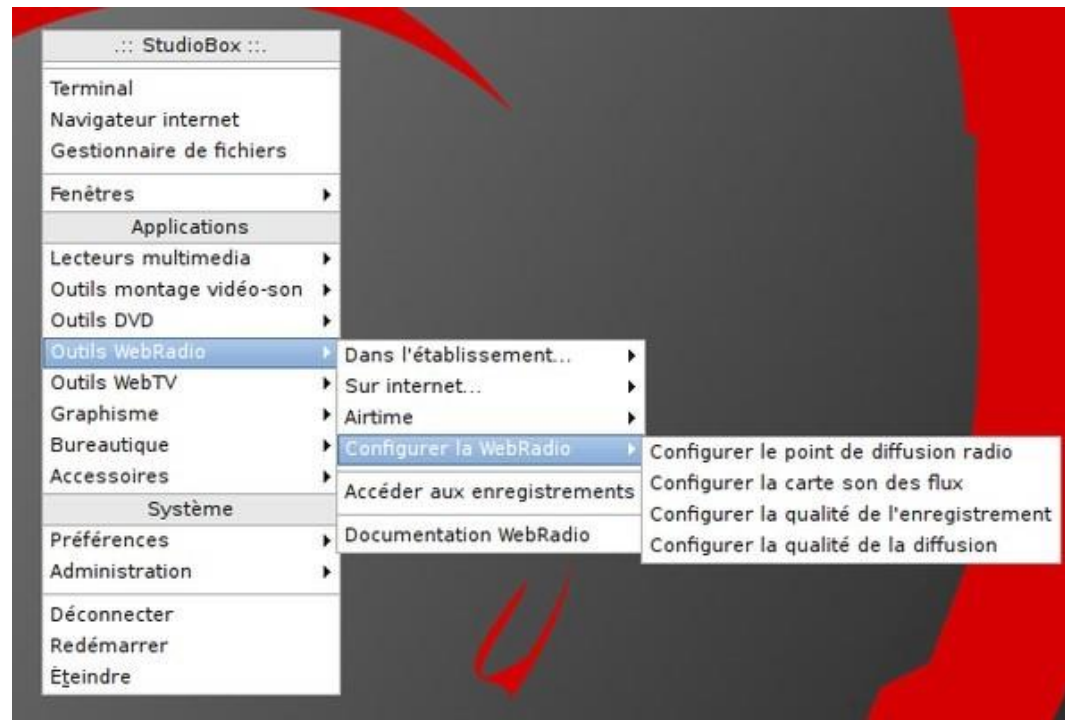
.:: StudioBox ::.

Terminal
Navigateur internet
Gestionnaire de fichiers

Fenêtres

Applications

Lecteurs multimedia
Outils montage vidéo-son
Outils DVD
Outils WebRadio
Outils WebTV
Graphisme
Bureautique
Accessoires

Système

Préférences
Administration

Déconnecter
Redémarrer
Éteindre

Dans l'établissement...
Sur internet...
Airtime
Configurer la WebRadio

Accéder aux enregistrements

Documentation WebRadio

Configurer le point de diffusion radio
Configurer la carte son des flux
Configurer la qualité de l'enregistrement
Configurer la qualité de la diffusion